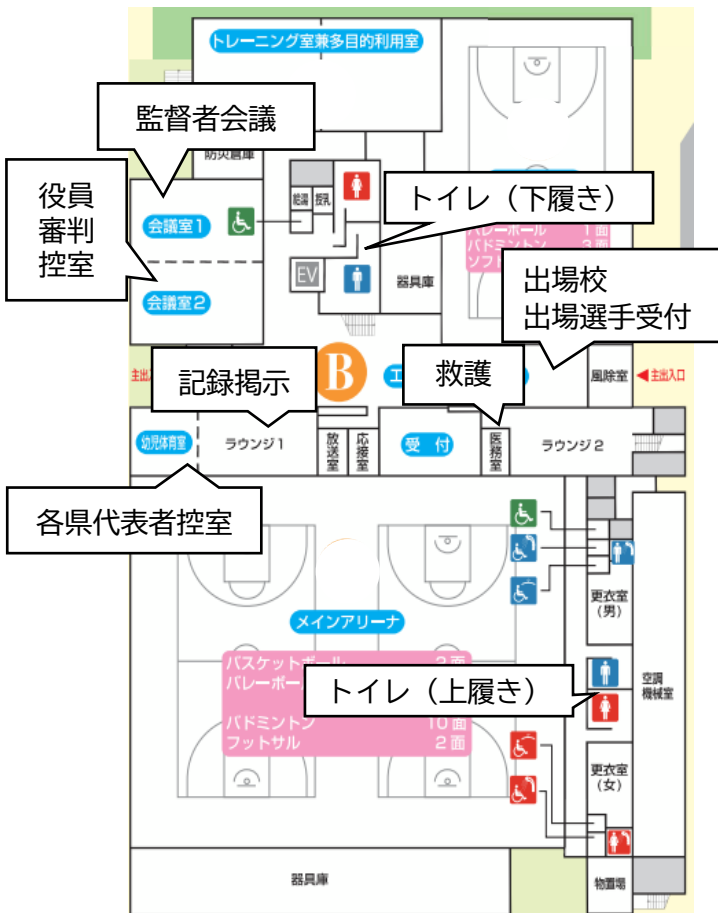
トレーニング室兼多目的利用室

監督者会議

役員
審判
控室

防災倉庫

会議室1

会議室2

給湯

授乳

トイレ（下履き）

EV

器具庫

バレーボール 1面
バドミントン 3面
ソフト

出場校
出場選手受付

主出入口

B

エ

救護

風除室

◀主出入口

記録掲示

幼児体育室

ラウンジ1

放送室

応接室

受付

医務室

ラウンジ2

各県代表者控室

メインアリーナ

バスケットボール 2面
バレーボール
バドミントン 10面
フットサル 2面

トイレ（上履き）

更衣室
（男）

空調
機械室

更衣室
（女）

器具庫

物置場